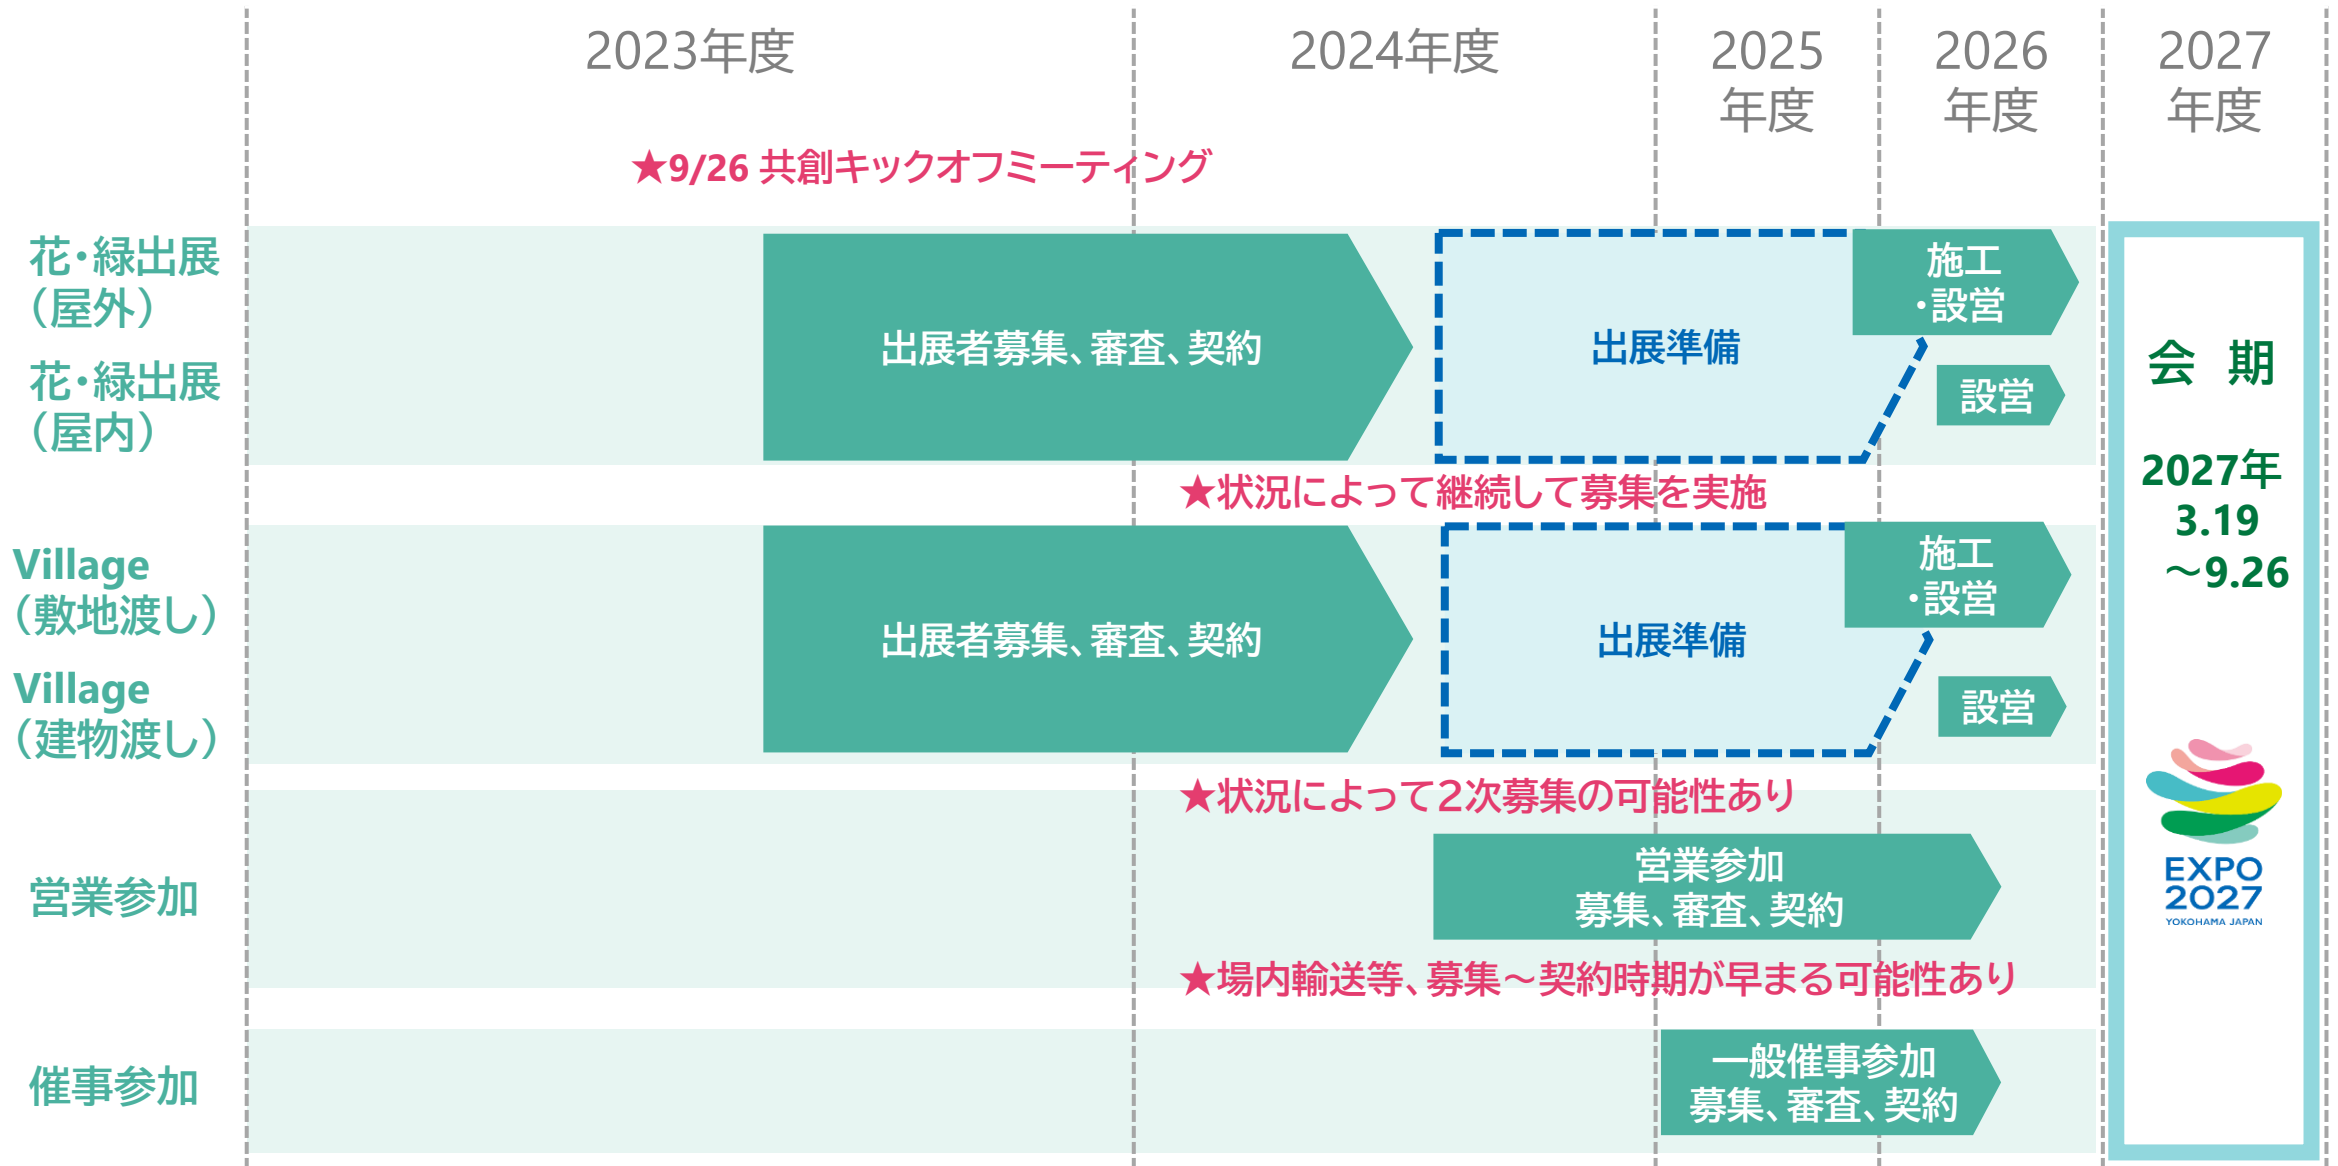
2023年度 2024年度 2025年度 2026年度 2027年度

★9/26 共創キックオフミーティング

花・緑出展（屋外）
花・緑出展（屋内）

出展者募集、審査、契約

出展準備

施工・設営

設営

★状況によって継続して募集を実施

Village（敷地渡し）
Village（建物渡し）

出展者募集、審査、契約

出展準備

施工・設営

設営

★状況によって2次募集の可能性あり

営業参加

営業参加
募集、審査、契約

★場内輸送等、募集～契約時期が早まる可能性あり

催事参加

一般催事参加
募集、審査、契約

会 期

2027年
3.19
～9.26

EXPO
2027
YOKOHAMA JAPAN